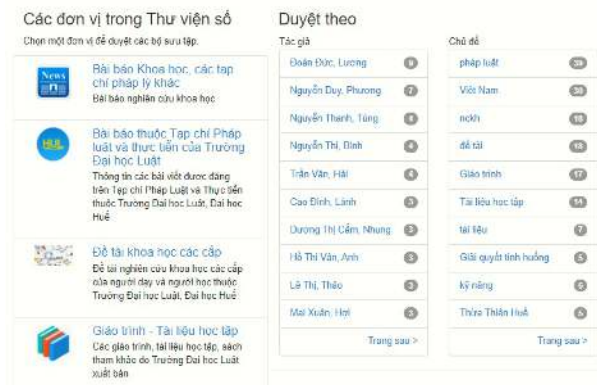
Các đơn vị trong Thư viện số

Chọn một đơn vị để duyệt các bộ sưu tập.

News

Bài báo Khoa học, các tạp chí pháp lý khác

Bài báo nghiên cứu khoa học

HUL

Bài báo thuộc Tạp chí Pháp luật và thực tiễn của Trường Đại học Luật

Thông tin các bài viết được đăng trên Tạp chí Pháp Luật và Thực tiễn thuộc Trường Đại học Luật, Đại học Huế

Đề tài khoa học các cấp

Đề tài nghiên cứu khoa học các cấp của người dạy và người học thuộc Trường Đại học Luật, Đại học Huế

Giáo trình - Tài liệu học tập

Các giáo trình, tài liệu học tập, sách tham khảo do Trường Đại học Luật xuất bản

Duyệt theo

Tác giả

| Tác giả | |
|---|---|
| Đoàn Đức, Lương | 9 |
| Nguyễn Duy, Phương | 7 |
| Nguyễn Thanh, Tùng | 6 |
| Nguyễn Thị, Bình | 4 |
| Trần Văn, Hải | 4 |
| Cao Đình, Lành | 3 |
| Dương Thị Cẩm, Nhung | 3 |
| Hà Thị Vân, Anh | 3 |
| Lê Thị, Thảo | 3 |
| Mai Xuân, Hợi | 3 |

Trang sau >

Chủ đề

| Chủ đề | |
|---|---|
| pháp luật | 39 |
| Việt Nam | 30 |
| nckh | 18 |
| đề tài | 18 |
| Giáo trình | 17 |
| Tài liệu học tập | 14 |
| tài liệu | 7 |
| Giải quyết tình huống | 5 |
| kỹ năng | 5 |
| Thừa Thiên Huế | 5 |

Trang sau >